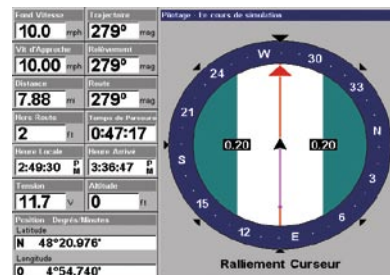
Fond Vitesse
10.0 mph
Trajectoire
279° mag
Vit d'Approche
10.00 mph
Relèvement
279° mag
Distance
7.88 mi
Route
279° mag
Hors Route
2 ft
Temps de Parcours
0:47:17
Heure Locale
2:49:30 PM
Heure Arrivé
3:36:47 PM
Tension
11.7 V
Altitude
0 ft
Position Degrés/Minutes
Latitude
N 48°20.976'
Longitude
O 4°54.740'

Pilotage - En cours de simulation
W
30
33
N
24
21
S
15
12
E
0.20
0.20
Ralliement Curseur